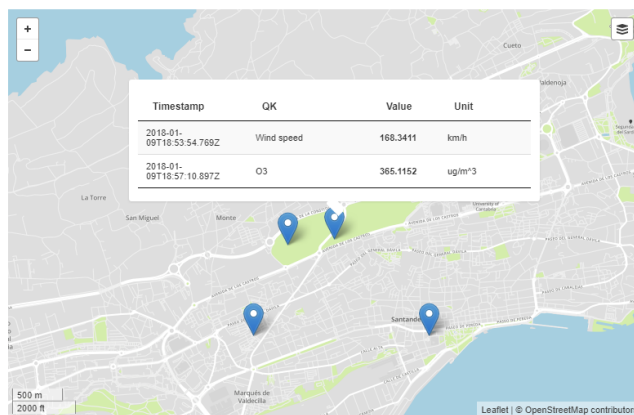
+
−

| Timestamp | QK | Value | Unit |
|---|---|---|---|
| 2018-01-09T18:53:54.769Z | Wind speed | 168.3411 | km/h |
| 2018-01-09T18:57:10.897Z | O3 | 365.1152 | ug/m^3 |

Cueto
Valdenoja
La Torre
San Miguel
Monte
Santander
Marqués de Valdecilla
500 m
2000 ft
Leaflet | © OpenStreetMap contributor